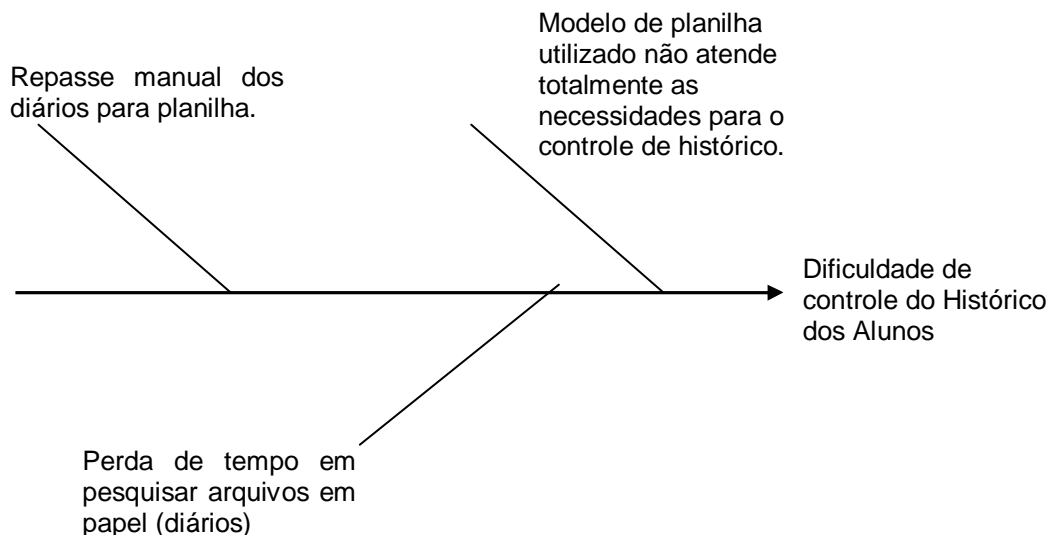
Modelo de planilha utilizado não atende totalmente as necessidades para o controle de histórico.

Repasse manual dos diários para planilha.

Dificuldade de controle do Histórico dos Alunos

Perda de tempo em pesquisar arquivos em papel (diários)